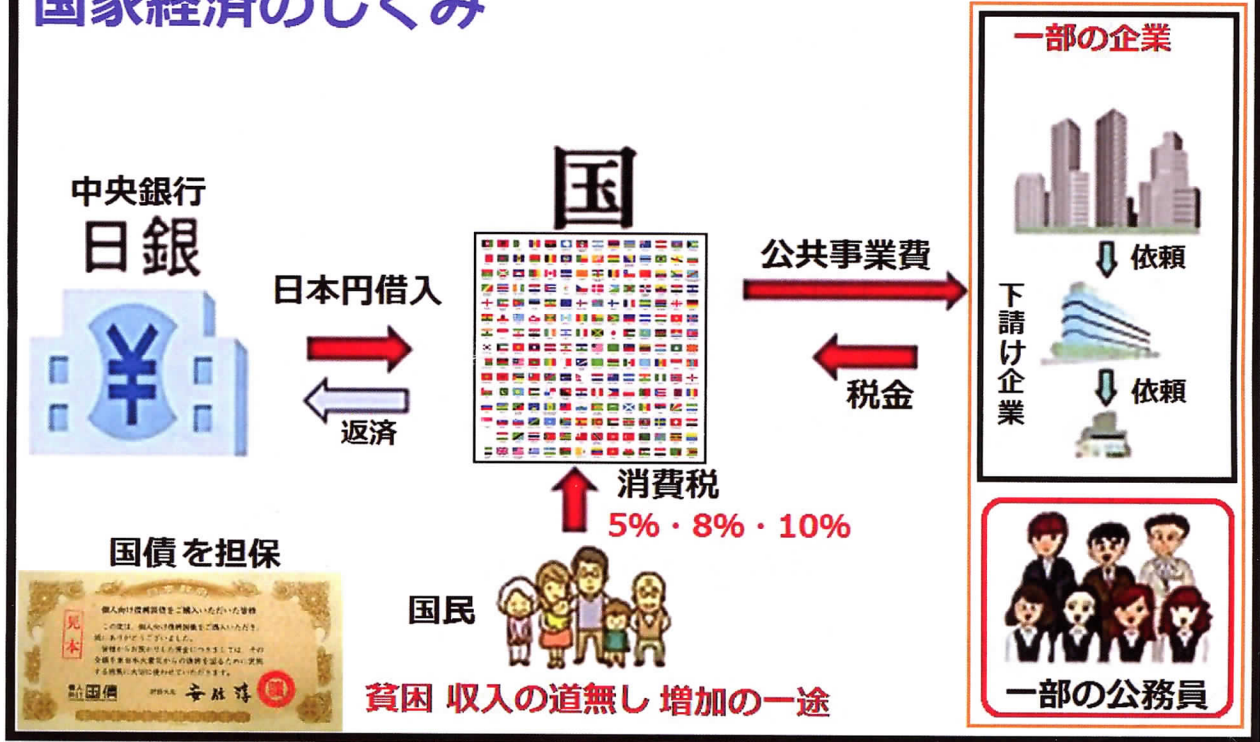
国家経済のしくみ

中央銀行
日銀

日本円借入

返済

国

公共事業費

税金

一部の企業

依頼

下請け企業

依頼

国債を担保

見本

個人向け復興国債をご購入いただいた皆様

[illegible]

国債

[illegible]

消費税
5%・8%・10%

国民

貧困 収入の道無し 増加の一途

一部の公務員